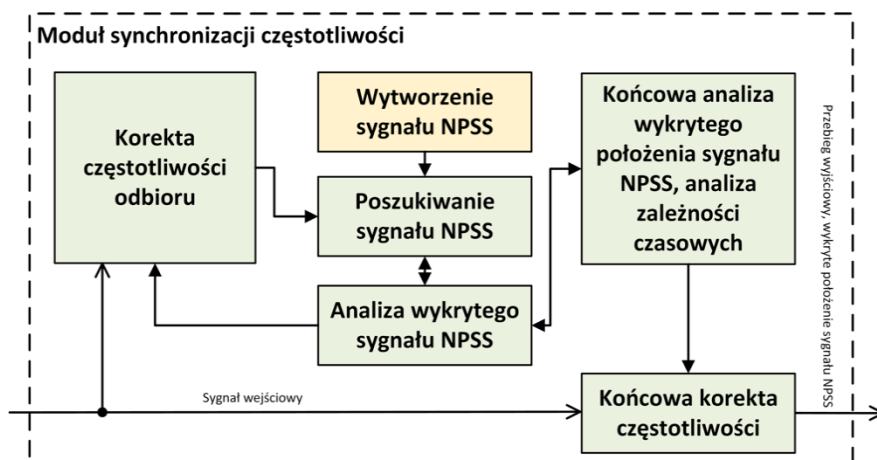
Moduł synchronizacji częstotliwości

Korekta częstotliwości odbioru

Wytworzenie sygnału NPSS

Poszukiwanie sygnału NPSS

Analiza wykrytego sygnału NPSS

Końcowa analiza wykrytego położenia sygnału NPSS, analiza zależności czasowych

Przebieg wyjściowy, wykryte położenie sygnału NPSS

Sygnał wejściowy

Końcowa korekta częstotliwości